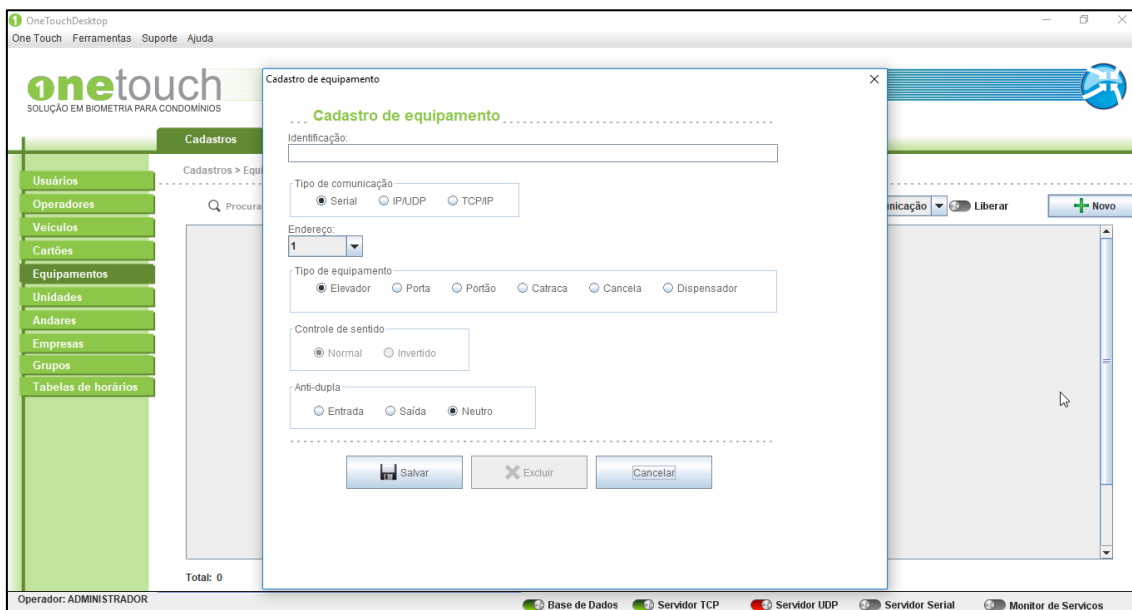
OneTouchDesktop
One Touch Ferramentas Suporte Ajuda

onetouch
SOLUÇÃO EM BIOMETRIA PARA CONDOMÍNIOS

Cadastros

Usuários
Operadores
Veículos
Cartões
Equipamentos
Unidades
Andares
Empresas
Grupos
Tabelas de horários

Cadastros > Equi

Procura

nicação Liberar Novo

Total: 0

Operador: ADMINISTRADOR

Base de Dados Servidor TCP Servidor UDP Servidor Serial Monitor de Servicos

Cadastro de equipamento

Cadastro de equipamento

Identificação:

Tipo de comunicação
Serial IP/UDP TCP/IP

Endereço:
1

Tipo de equipamento
Elevador Porta Portão Catraca Cancela Dispensador

Controle de sentido
Normal Invertido

Anti-dupla
Entrada Saída Neutro

Salvar Excluir Cancelar